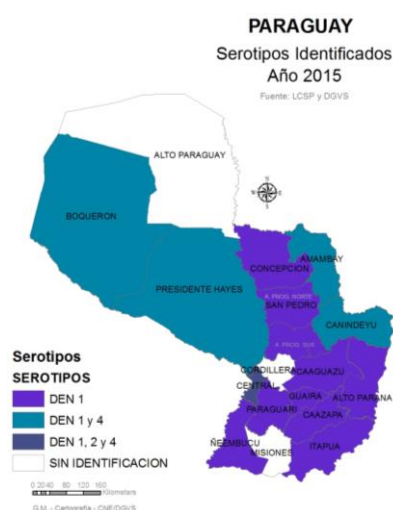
PARAGUAY
Serotipos Identificados
Año 2015
Fuente: LCSP y DGVS

ALTO PARAGUAY
BOQUERON
AMAMBAY
CONCEPCION
PRESIDENTE HAYES
A. PROG. NORTE
SAN PEDRO
CANINDEYU
A. PROG. SUR
CORDILLERA
CAAGUAZU
CENTRAL
GUAIRA
ALTO PARANA
PARAGUARI
CAAZAPA
ÑEEMBUCU
MISIONES
ITAPUA

Serotipos
SEROTIPOS
DEN 1
DEN 1 y 4
DEN 1, 2 y 4
SIN IDENTIFICACION

0 20 40 80 120 160 Kilometers
G.M. - Cartografía - CNE/DGVS